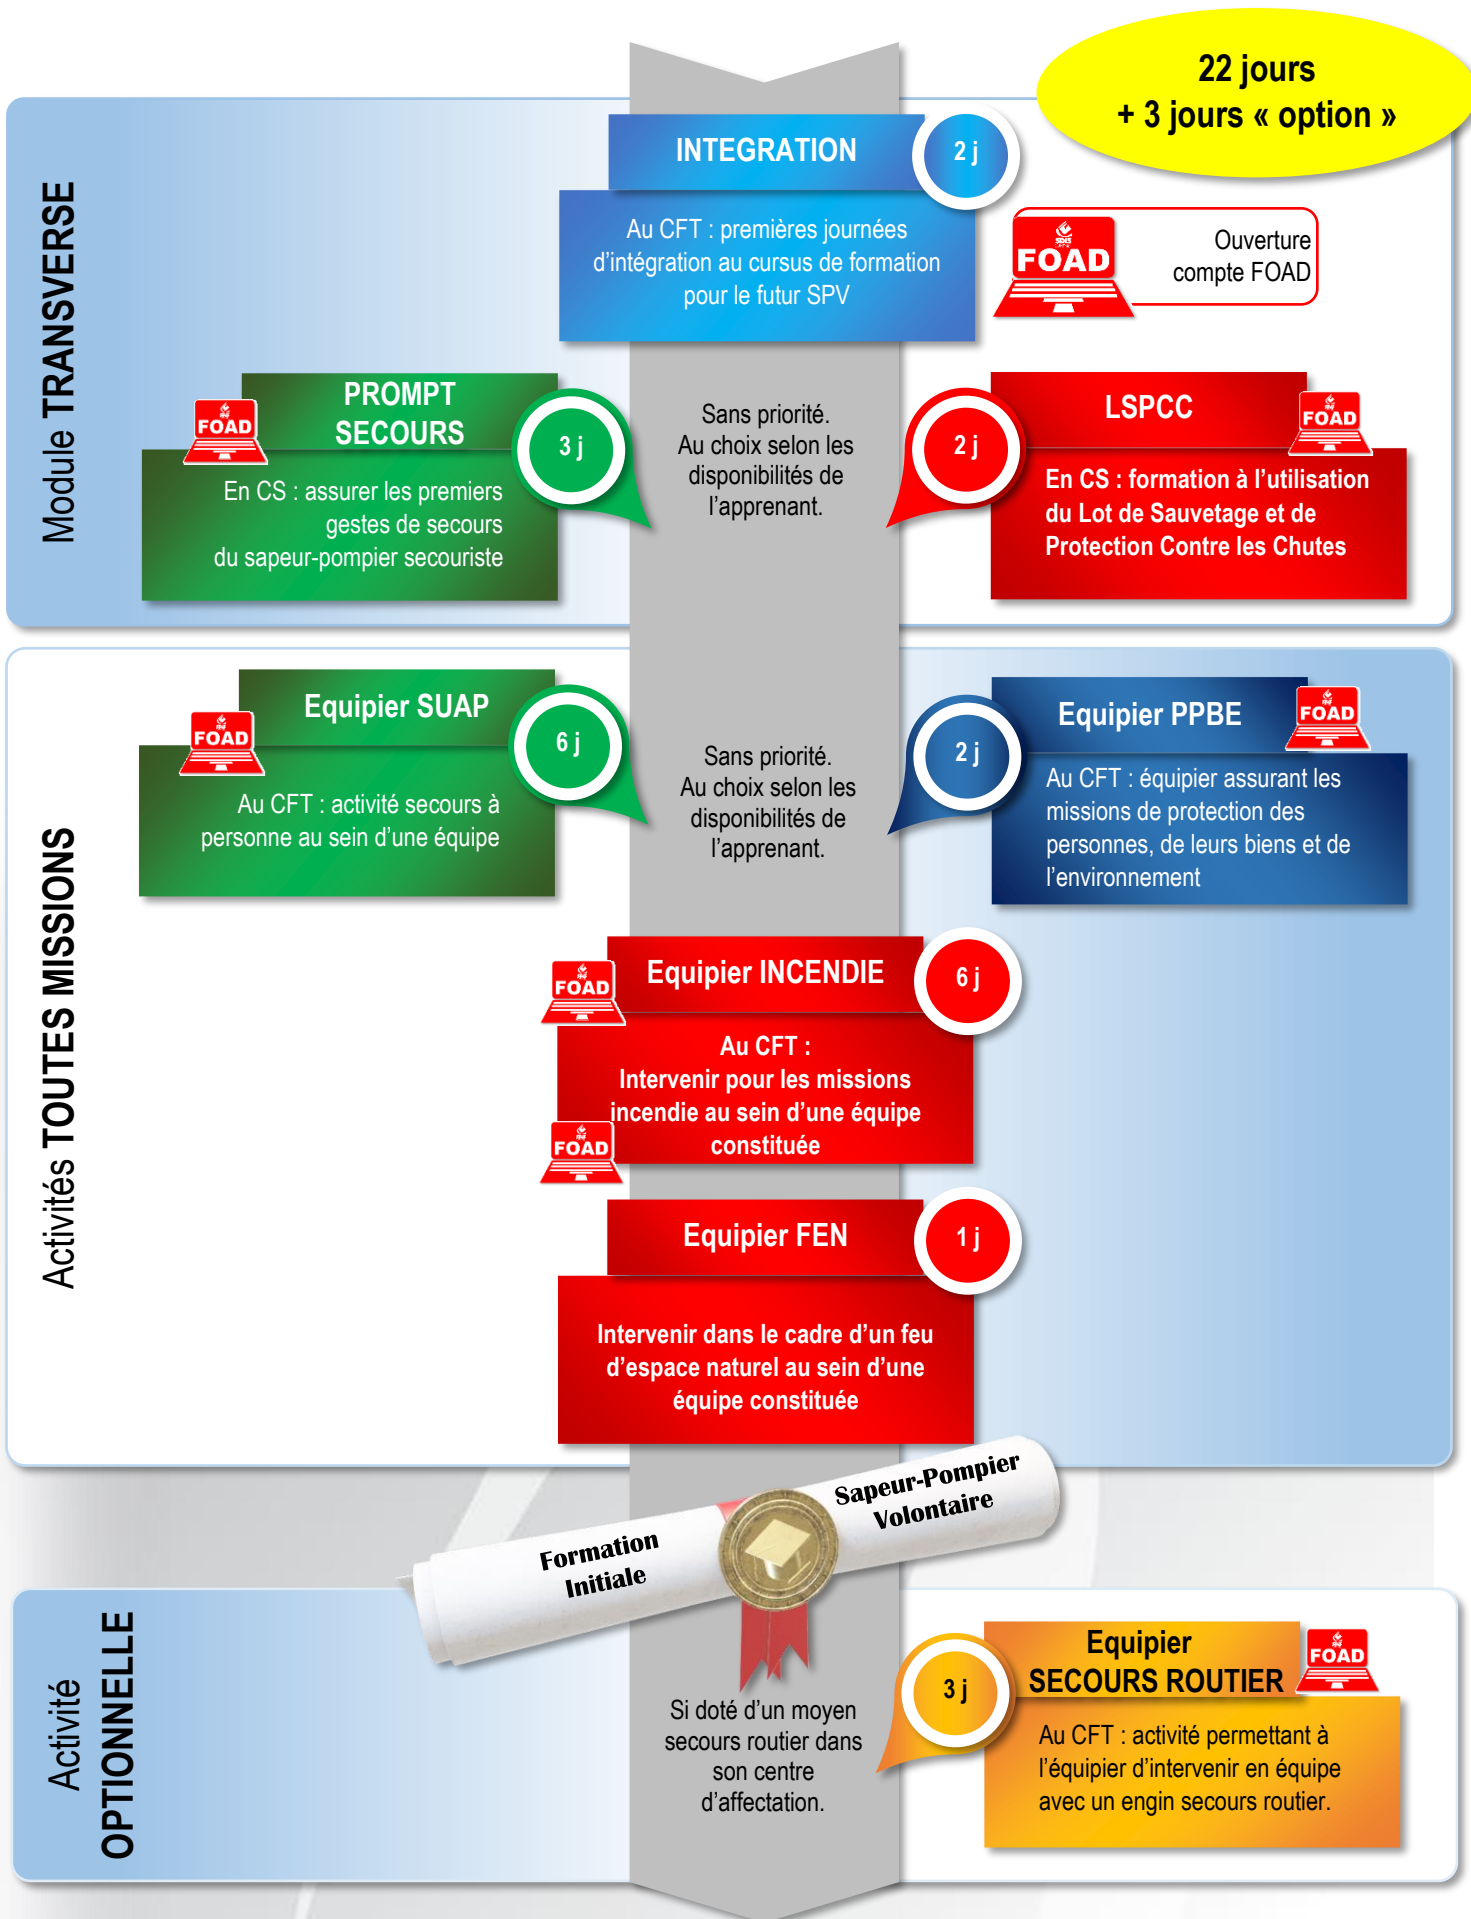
22 jours
+ 3 jours « option »

Module TRANSVERSE

INTEGRATION
2 j
Au CFT : premières journées d'intégration au cursus de formation pour le futur SPV

FOAD
Ouverture compte FOAD

FOAD
PROMPT SECOURS
3 j
En CS : assurer les premiers gestes de secours du sapeur-pompier secouriste

Sans priorité. Au choix selon les disponibilités de l'apprenant.

LSPCC
2 j
FOAD
En CS : formation à l'utilisation du Lot de Sauvetage et de Protection Contre les Chutes

Activités TOUTES MISSIONS

FOAD
Equipier SUAP
6 j
Au CFT : activité secours à personne au sein d'une équipe

Sans priorité. Au choix selon les disponibilités de l'apprenant.

Equipier PPBE
2 j
FOAD
Au CFT : équipier assurant les missions de protection des personnes, de leurs biens et de l'environnement

FOAD
Equipier INCENDIE
6 j
Au CFT :
Intervenir pour les missions incendie au sein d'une équipe constituée
FOAD

Equipier FEN
1 j
Intervenir dans le cadre d'un feu d'espace naturel au sein d'une équipe constituée

Formation Initiale
Sapeur-Pompier Volontaire

Activité OPTIONNELLE

Si doté d'un moyen secours routier dans son centre d'affectation.

3 j
Equipier SECOURS ROUTIER
FOAD
Au CFT : activité permettant à l'équipier d'intervenir en équipe avec un engin secours routier.